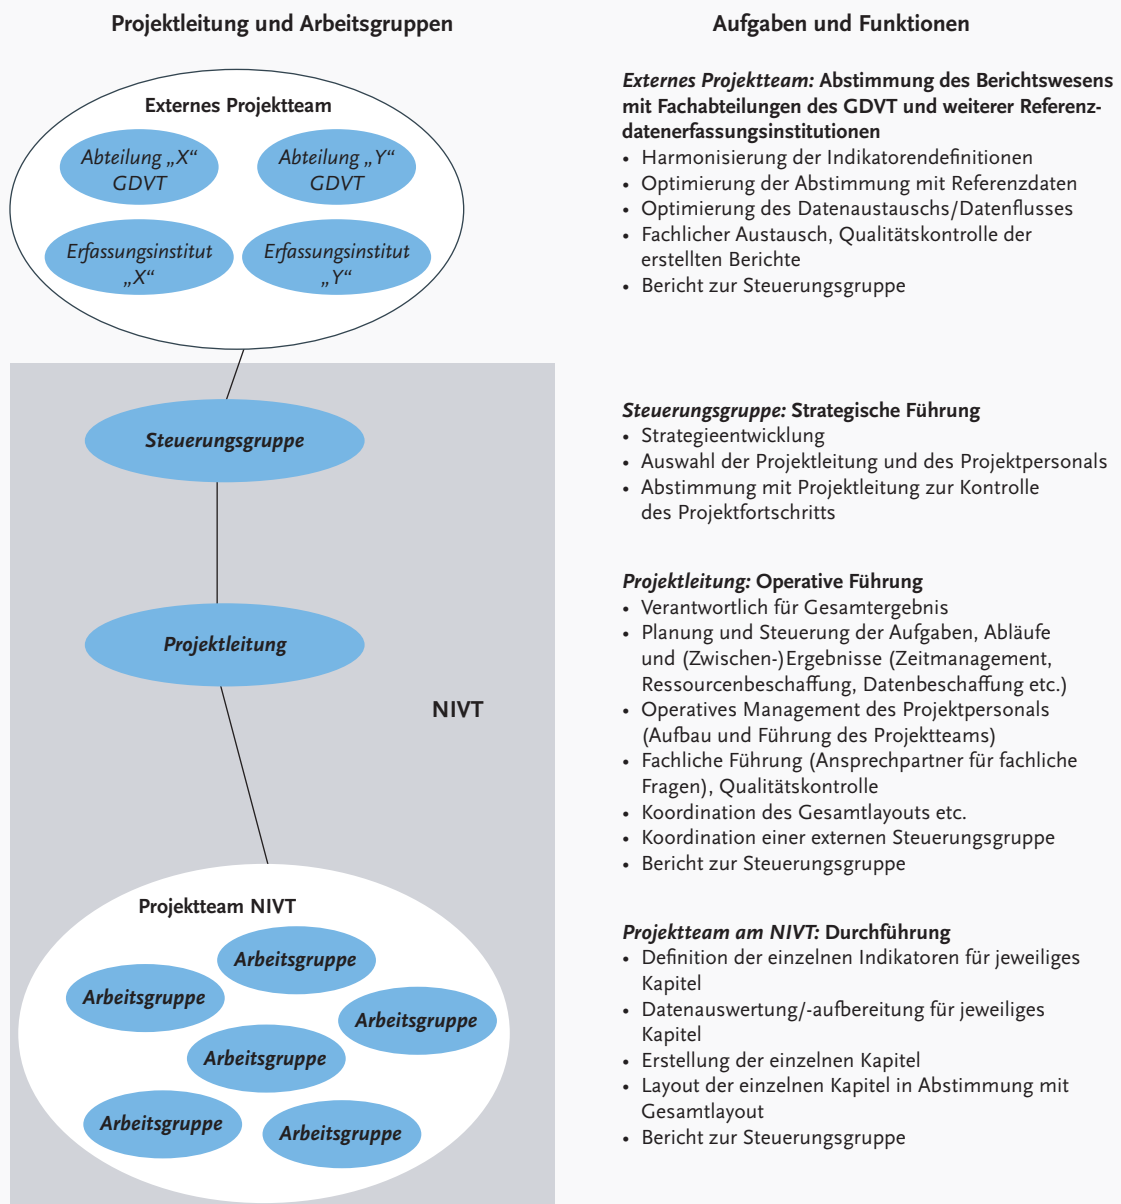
Projektleitung und Arbeitsgruppen

Externes Projektteam

Abteilung „X“ GDVT

Abteilung „Y“ GDVT

Erfassungsinstitut „X“

Erfassungsinstitut „Y“

Steuerungsgruppe

Projektleitung

NIVT

Projektteam NIVT

Arbeitsgruppe

Arbeitsgruppe

Arbeitsgruppe

Arbeitsgruppe

Arbeitsgruppe

Arbeitsgruppe

Aufgaben und Funktionen

*Externes Projektteam:* Abstimmung des Berichtswesens mit Fachabteilungen des GDVT und weiterer Referenzdatenerfassungsinstitutionen
• Harmonisierung der Indikatorendefinitionen
• Optimierung der Abstimmung mit Referenzdaten
• Optimierung des Datenaustauschs/Datenflusses
• Fachlicher Austausch, Qualitätskontrolle der erstellten Berichte
• Bericht zur Steuerungsgruppe

*Steuerungsgruppe:* Strategische Führung
• Strategieentwicklung
• Auswahl der Projektleitung und des Projektpersonals
• Abstimmung mit Projektleitung zur Kontrolle des Projektfortschritts

*Projektleitung:* Operative Führung
• Verantwortlich für Gesamtergebnis
• Planung und Steuerung der Aufgaben, Abläufe und (Zwischen-)Ergebnisse (Zeitmanagement, Ressourcenbeschaffung, Datenbeschaffung etc.)
• Operatives Management des Projektpersonals (Aufbau und Führung des Projektteams)
• Fachliche Führung (Ansprechpartner für fachliche Fragen), Qualitätskontrolle
• Koordination des Gesamtlayouts etc.
• Koordination einer externen Steuerungsgruppe
• Bericht zur Steuerungsgruppe

*Projektteam am NIVT:* Durchführung
• Definition der einzelnen Indikatoren für jeweiliges Kapitel
• Datenauswertung/-aufbereitung für jeweiliges Kapitel
• Erstellung der einzelnen Kapitel
• Layout der einzelnen Kapitel in Abstimmung mit Gesamtlayout
• Bericht zur Steuerungsgruppe